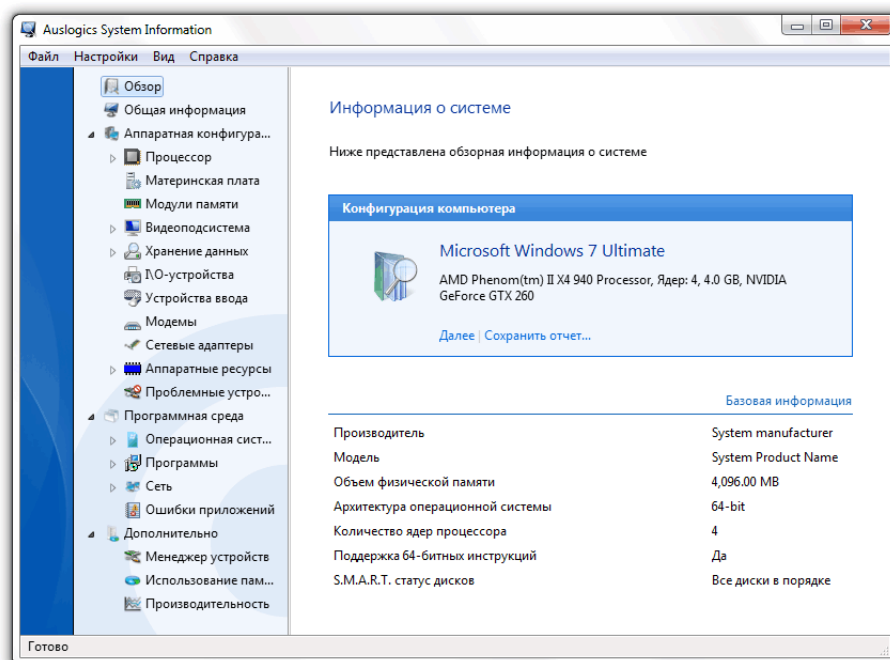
Auslogics System Information

Файл Настройки Вид Справка

Обзор
Общая информация
Аппаратная конфигура...
Процессор
Материнская плата
Модули памяти
Видеоподсистема
Хранение данных
I\O-устройства
Устройства ввода
Модемы
Сетевые адаптеры
Аппаратные ресурсы
Проблемные устро...
Программная среда
Операционная сист...
Программы
Сеть
Ошибки приложений
Дополнительно
Менеджер устройств
Использование пам...
Производительность

Информация о системе

Ниже представлена обзорная информация о системе

Конфигурация компьютера

Microsoft Windows 7 Ultimate

AMD Phenom(tm) II X4 940 Processor, Ядер: 4, 4.0 GB, NVIDIA GeForce GTX 260

Далее | Сохранить отчет...

Базовая информация

| | |
|---|---|
| Производитель | System manufacturer |
| Модель | System Product Name |
| Объем физической памяти | 4,096.00 MB |
| Архитектура операционной системы | 64-bit |
| Количество ядер процессора | 4 |
| Поддержка 64-битных инструкций | Да |
| S.M.A.R.T. статус дисков | Все диски в порядке |

Готово